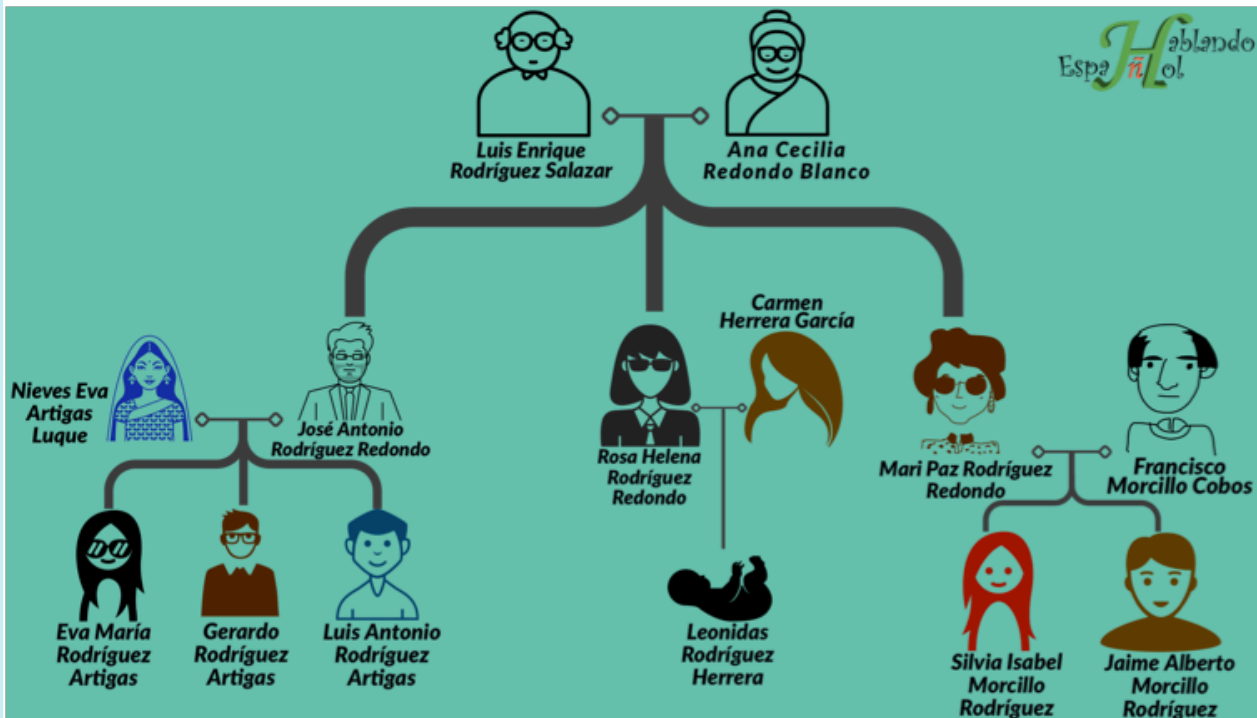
Hablando Español

Luis Enrique Rodríguez Salazar

Ana Cecilia Redondo Blanco

Nieves Eva Artigas Luque

José Antonio Rodríguez Redondo

Rosa Helena Rodríguez Redondo

Carmen Herrera García

Mari Paz Rodríguez Redondo

Francisco Morcillo Cobos

Eva María Rodríguez Artigas

Gerardo Rodríguez Artigas

Luis Antonio Rodríguez Artigas

Leonidas Rodríguez Herrera

Silvia Isabel Morcillo Rodríguez

Jaime Alberto Morcillo Rodríguez